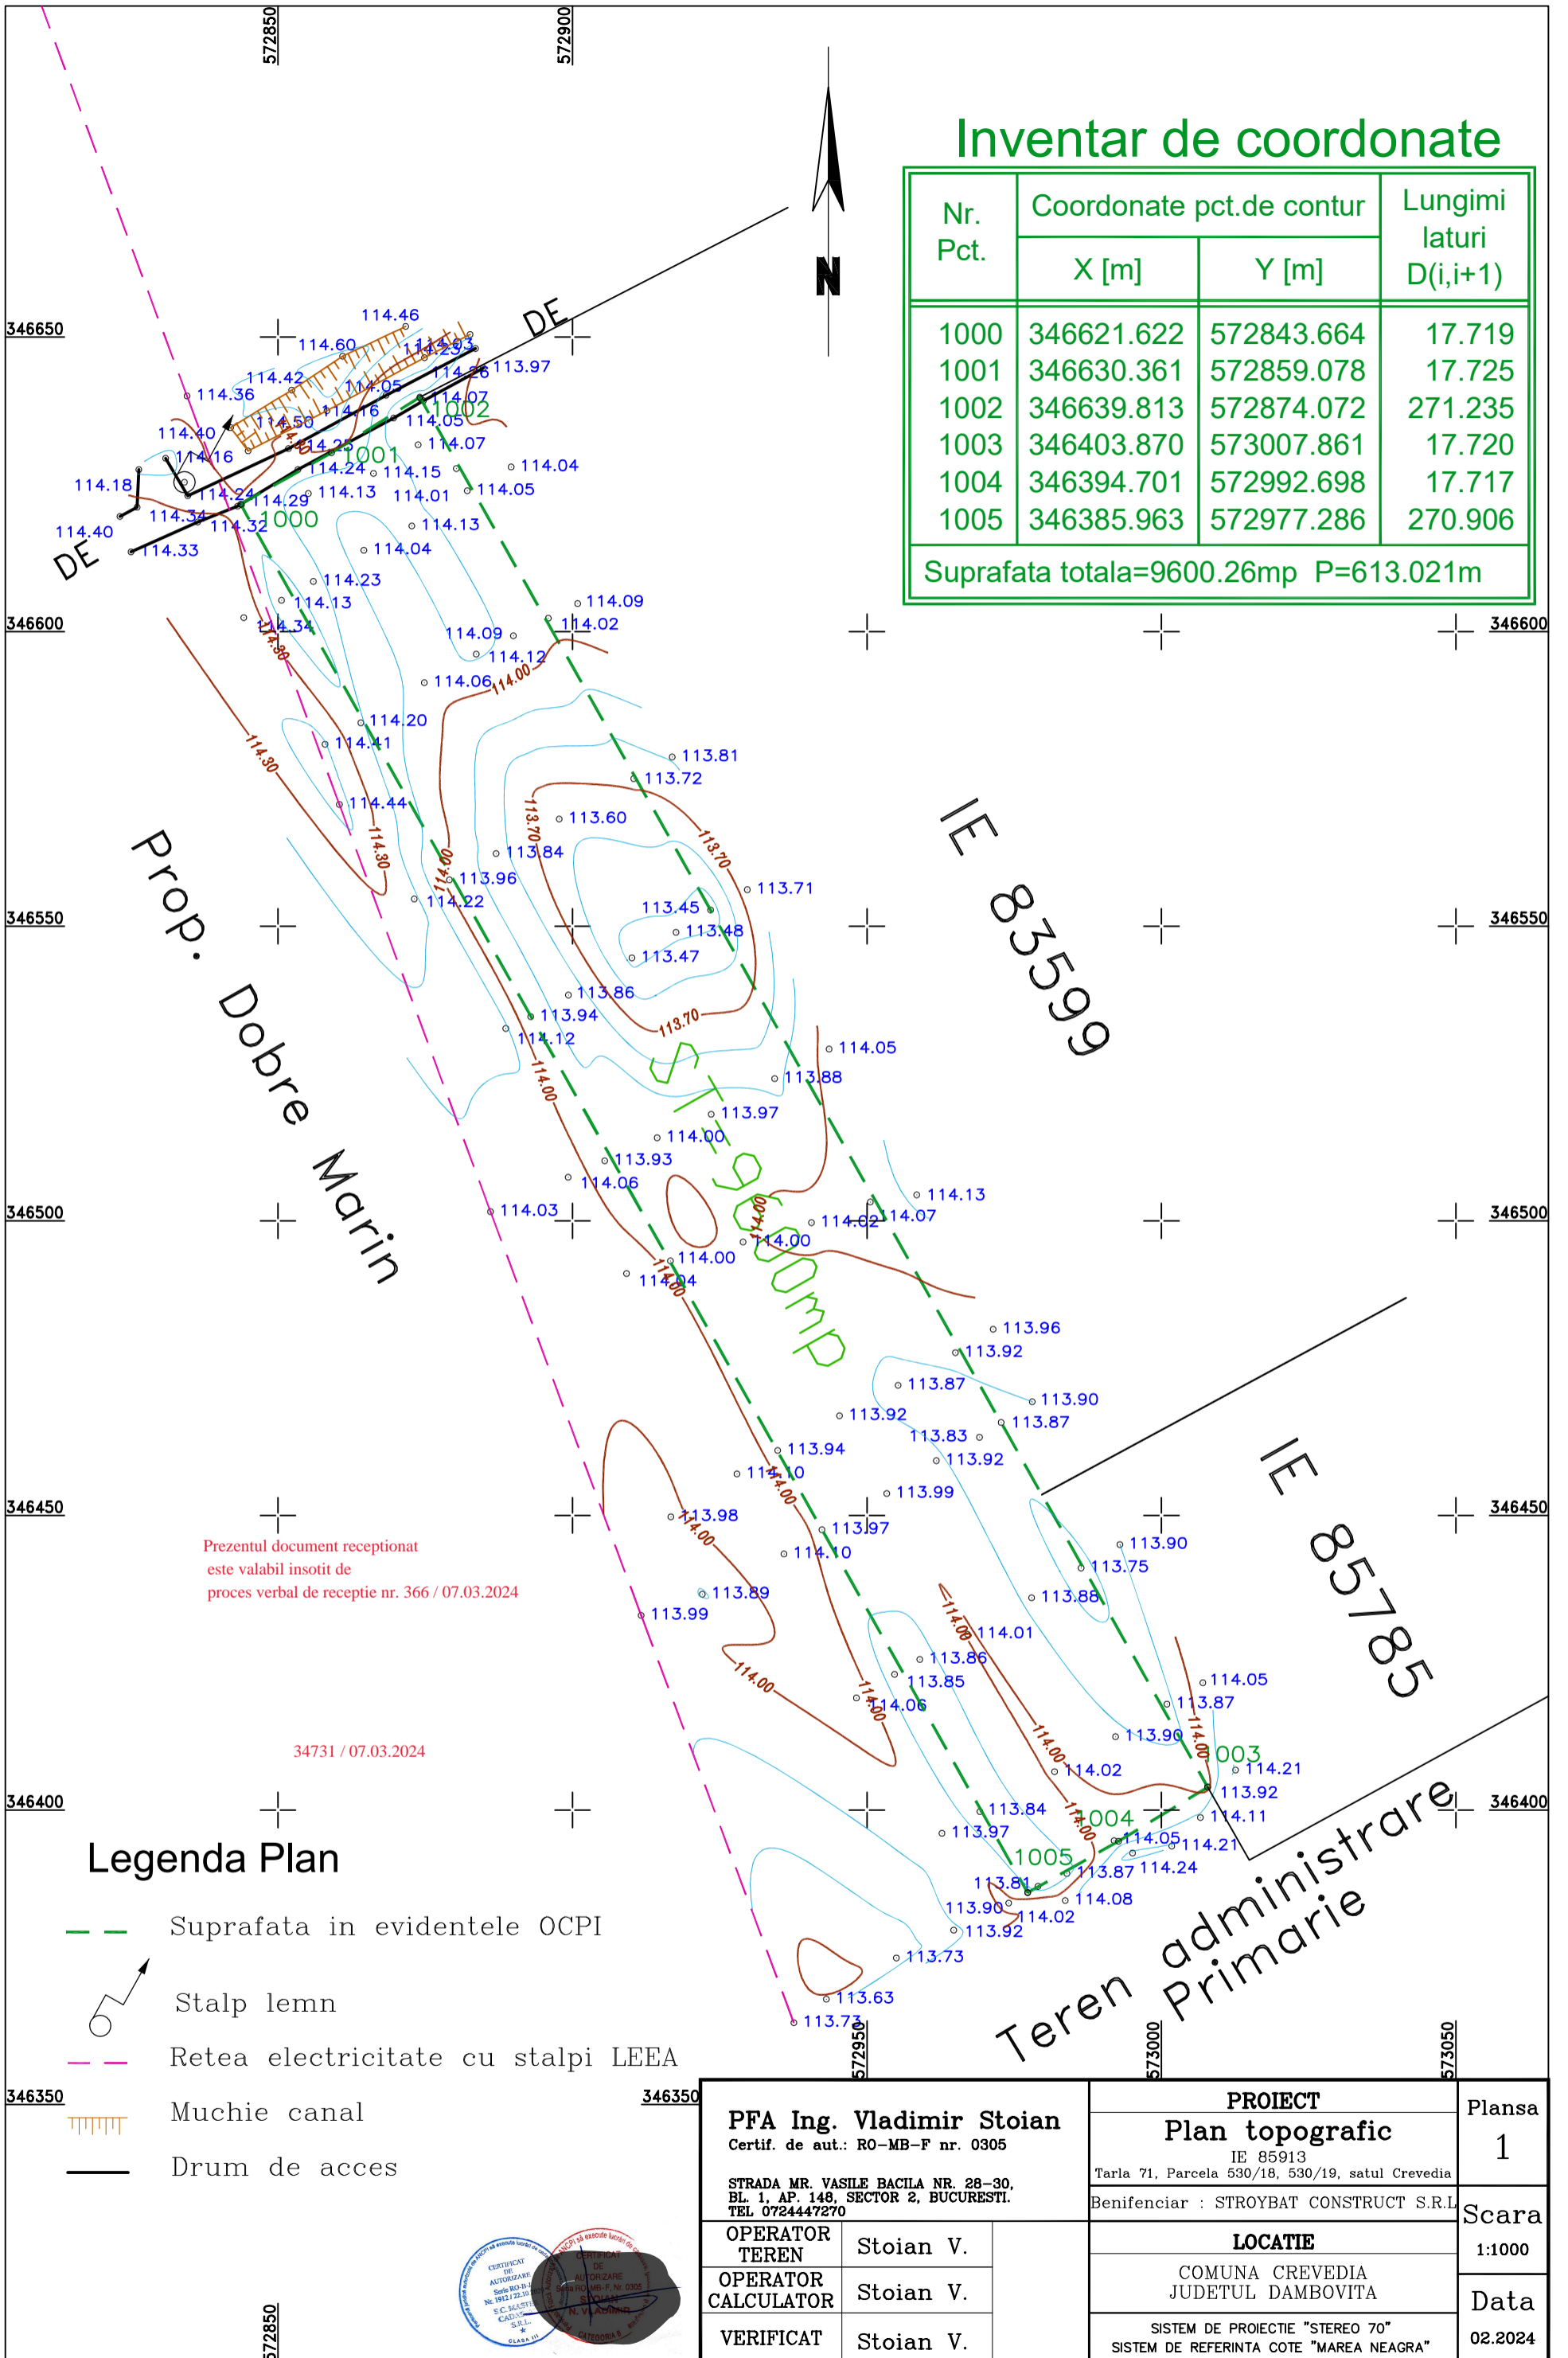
572850 572900

Inventar de coordonate

| Nr. Pct. | Coordonate pct.de contur X [m] | Coordonate pct.de contur Y [m] | Lungimi laturi D(i,i+1) |
|---|---|---|---|
| 1000 | 346621.622 | 572843.664 | 17.719 |
| 1001 | 346630.361 | 572859.078 | 17.725 |
| 1002 | 346639.813 | 572874.072 | 271.235 |
| 1003 | 346403.870 | 573007.861 | 17.720 |
| 1004 | 346394.701 | 572992.698 | 17.717 |
| 1005 | 346385.963 | 572977.286 | 270.906 |
| Suprafata totala=9600.26mp P=613.021m | | | |

N

346650 346600 346550 346500 346450 346400 346350

DE DE

1000 1001 1002 1003 1004 1005

114.46 114.60 114.42 114.36 114.40 114.16 114.18 114.40 114.33 114.34 114.24 114.32 114.29 114.13 114.24 114.50 114.16 114.05 114.23 114.97 114.07 114.05 114.07 114.15 114.01 114.04 114.05 114.13 114.04 114.23 114.13 114.34 114.09 114.02 114.09 114.12 114.06 114.20 114.41 114.44 113.81 113.72 113.60 113.84 113.96 114.22 113.71 113.45 113.48 113.47 113.86 113.94 114.12 114.05 113.88 113.97 114.00 113.93 114.06 114.03 114.13 114.02 114.07 114.00 114.00 114.04 113.96 113.92 113.87 113.90 113.92 113.87 113.83 113.94 113.92 114.10 113.99 113.98 113.97 114.10 113.90 113.75 113.89 113.99 113.88 114.01 113.86 113.85 114.06 114.05 113.87 113.90 114.02 114.21 113.92 113.84 114.11 113.97 114.05 114.21 113.81 113.87 114.24 114.08 113.90 114.02 113.92 113.73 113.63 113.73

114.30 114.00 113.70

Prop. Dobre Marin

IE 83599

S=9600mp

IE 85785

Teren administrare Primarie

Prezentul document receptionat este valabil insotit de proces verbal de receptie nr. 366 / 07.03.2024

34731 / 07.03.2024

Legenda Plan

Suprafata in evidentele OCPI
Stalp lemn
Retea electricitate cu stalpi LEEA
Muchie canal
Drum de acces

572950 573000 573050

PFA Ing. Vladimir Stoian
Certif. de aut.: RO-MB-F nr. 0305
STRADA MR. VASILE BACILA NR. 28-30, BL. 1, AP. 148, SECTOR 2, BUCURESTI. TEL 0724447270

OPERATOR TEREN | Stoian V.
OPERATOR CALCULATOR | Stoian V.
VERIFICAT | Stoian V.

PROIECT
Plan topografic
IE 85913
Tarla 71, Parcela 530/18, 530/19, satul Crevedia
Benifenciar : STROYBAT CONSTRUCT S.R.L

LOCATIE
COMUNA CREVEDIA
JUDETUL DAMBOVITA
SISTEM DE PROIECTIE "STEREO 70"
SISTEM DE REFERINTA COTE "MAREA NEAGRA"

Plansa 1
Scara 1:1000
Data 02.2024